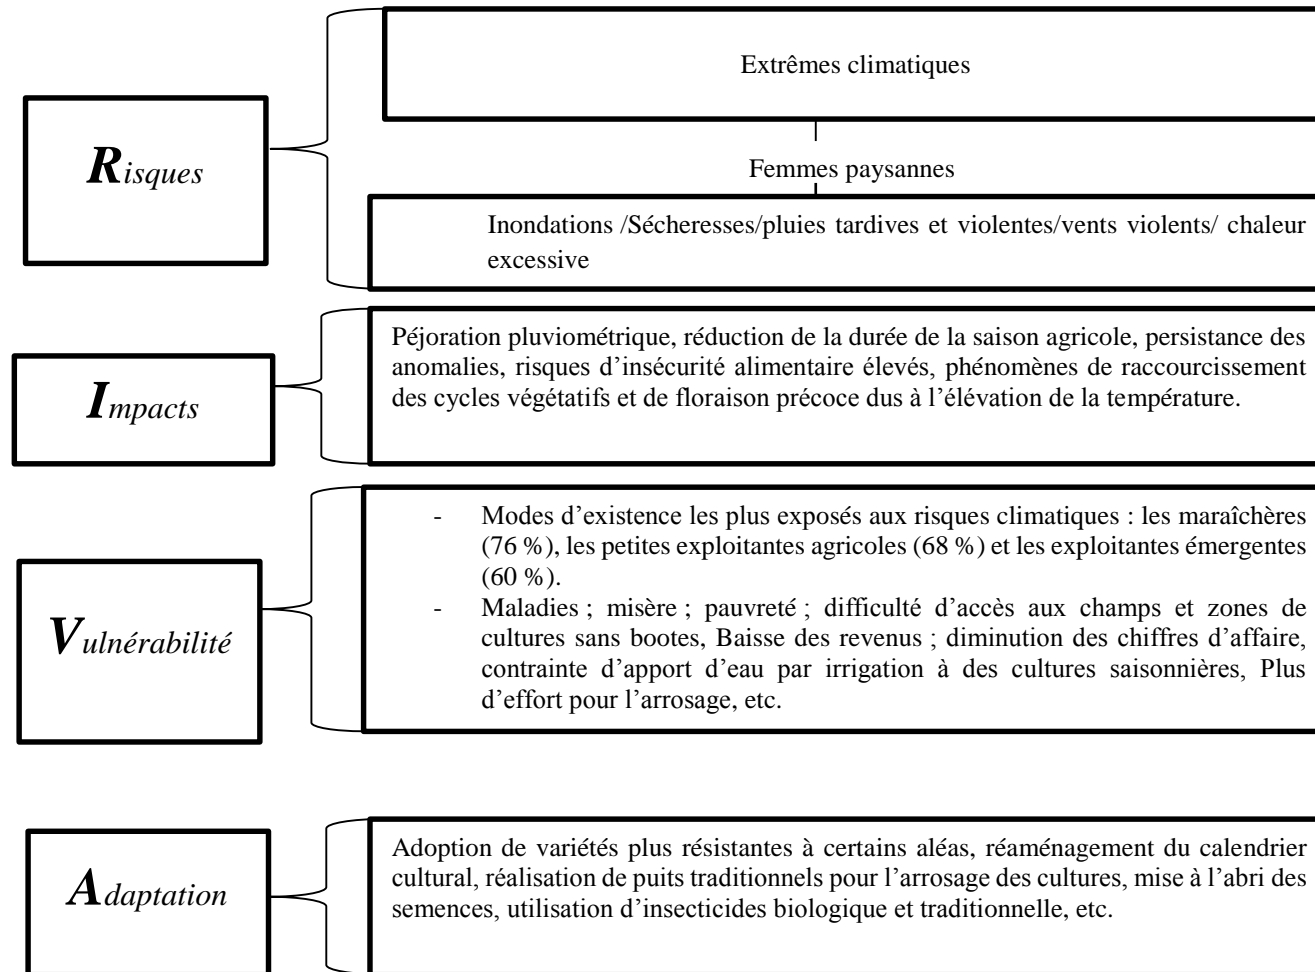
Risques

Extrêmes climatiques

Femmes paysannes

Inondations /Sécheresses/pluies tardives et violentes/vents violents/ chaleur excessive

Impacts

Péjoration pluviométrique, réduction de la durée de la saison agricole, persistance des anomalies, risques d'insécurité alimentaire élevés, phénomènes de raccourcissement des cycles végétatifs et de floraison précoce dus à l'élévation de la température.

Vulnérabilité

- Modes d'existence les plus exposés aux risques climatiques : les maraîchères (76 %), les petites exploitantes agricoles (68 %) et les exploitantes émergentes (60 %).
- Maladies ; misère ; pauvreté ; difficulté d'accès aux champs et zones de cultures sans bootes, Baisse des revenus ; diminution des chiffres d'affaire, contrainte d'apport d'eau par irrigation à des cultures saisonnières, Plus d'effort pour l'arrosage, etc.

Adaptation

Adoption de variétés plus résistantes à certains aléas, réaménagement du calendrier cultural, réalisation de puits traditionnels pour l'arrosage des cultures, mise à l'abri des semences, utilisation d'insecticides biologique et traditionnelle, etc.